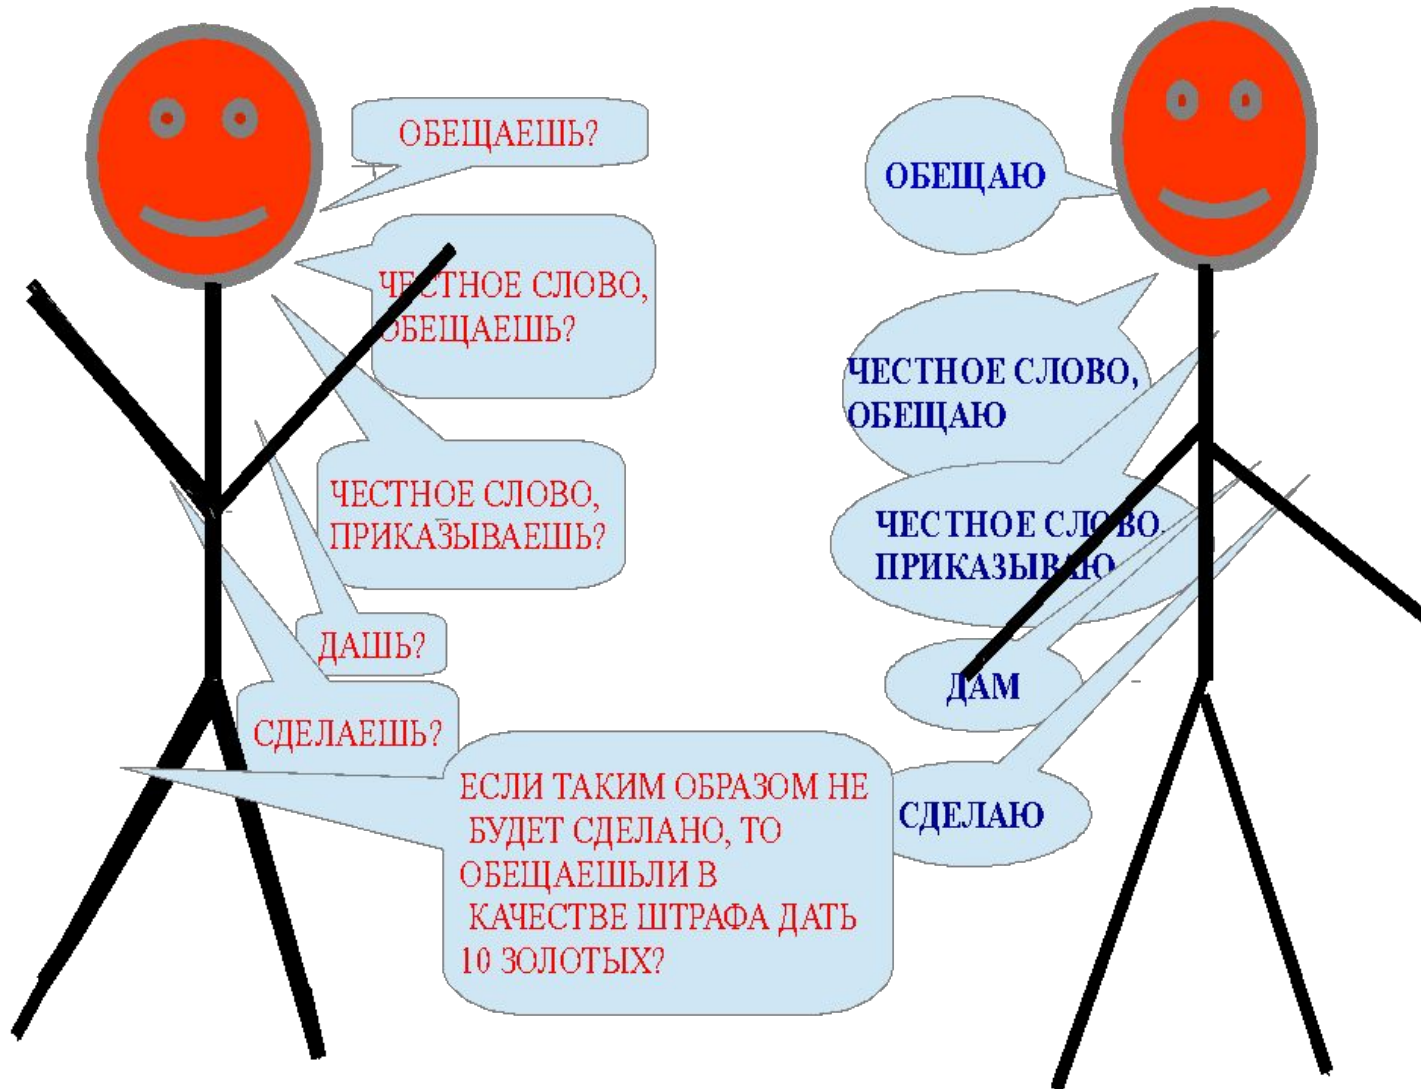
ОБЕЩАЕШЬ?

ОБЕЩАЮ

ЧЕСТНОЕ СЛОВО, ОБЕЩАЕШЬ?

ЧЕСТНОЕ СЛОВО, ОБЕЩАЮ

ЧЕСТНОЕ СЛОВО, ПРИКАЗЫВАЕШЬ?

ЧЕСТНОЕ СЛОВО ПРИКАЗЫВАЮ

ДАШЬ?

ДАМ

СДЕЛАЕШЬ?

СДЕЛАЮ

ЕСЛИ ТАКИМ ОБРАЗОМ НЕ БУДЕТ СДЕЛАНО, ТО ОБЕЩАЕШЬЛИ В КАЧЕСТВЕ ШТРАФА ДАТЬ 10 ЗОЛОТЫХ?